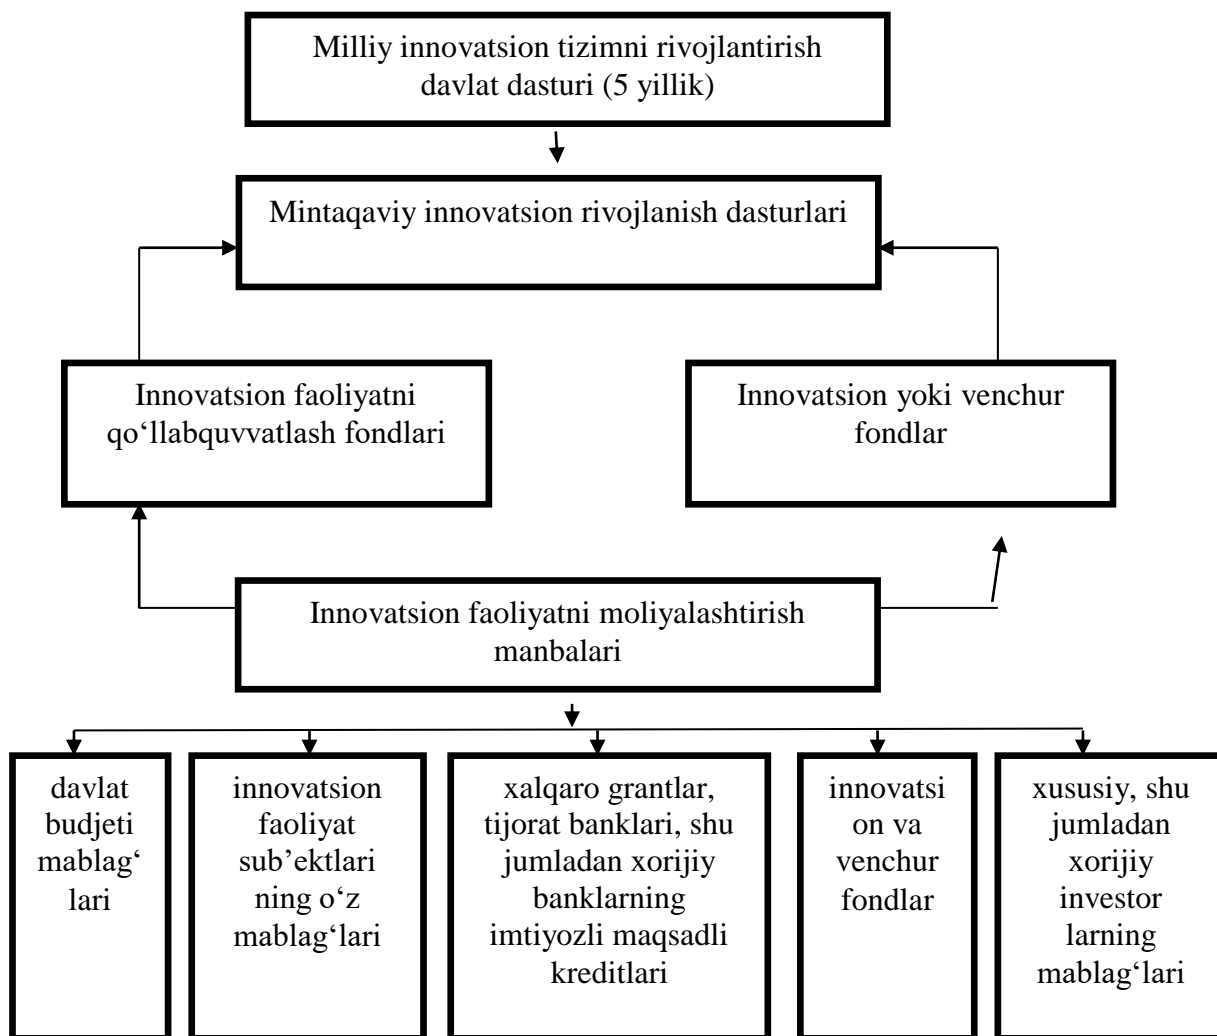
Milliy innovatsion tizimni rivojlantirish davlat dasturi (5 yillik)

Mintaqaviy innovatsion rivojlanish dasturlari

Innovatsion faoliyatni qo‘llabquvvatlash fondlari

Innovatsion yoki venchur fondlar

Innovatsion faoliyatni moliyalashtirish manbalari

davlat budjeti mablag‘ lari

innovatsion faoliyat sub’ektlari ning o‘z mablag‘lari

xalqaro grantlar, tijorat banklari, shu jumladan xorijiy banklarning imtiyozli maqsadli kreditlari

innovatsi on va venchur fondlar

xususiy, shu jumladan xorijiy investor larning mablag‘lari